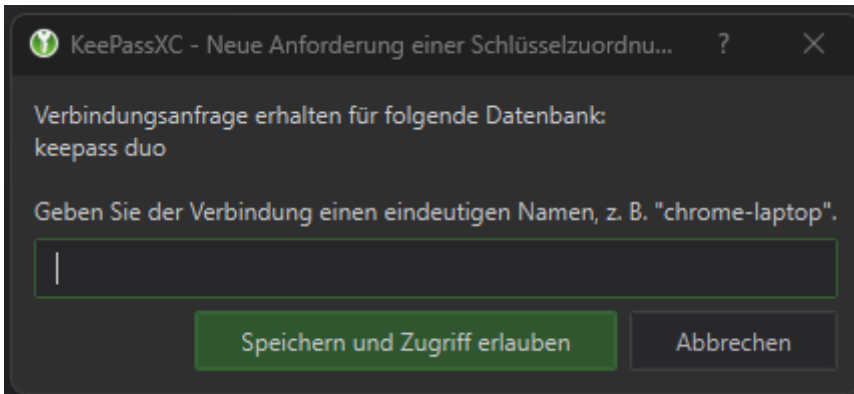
KeePassXC - Neue Anforderung einer Schlüsselzuordnu... ? ×

Verbindungsanfrage erhalten für folgende Datenbank:
keepass duo

Geben Sie der Verbindung einen eindeutigen Namen, z. B. "chrome-laptop".

Speichern und Zugriff erlauben

Abbrechen